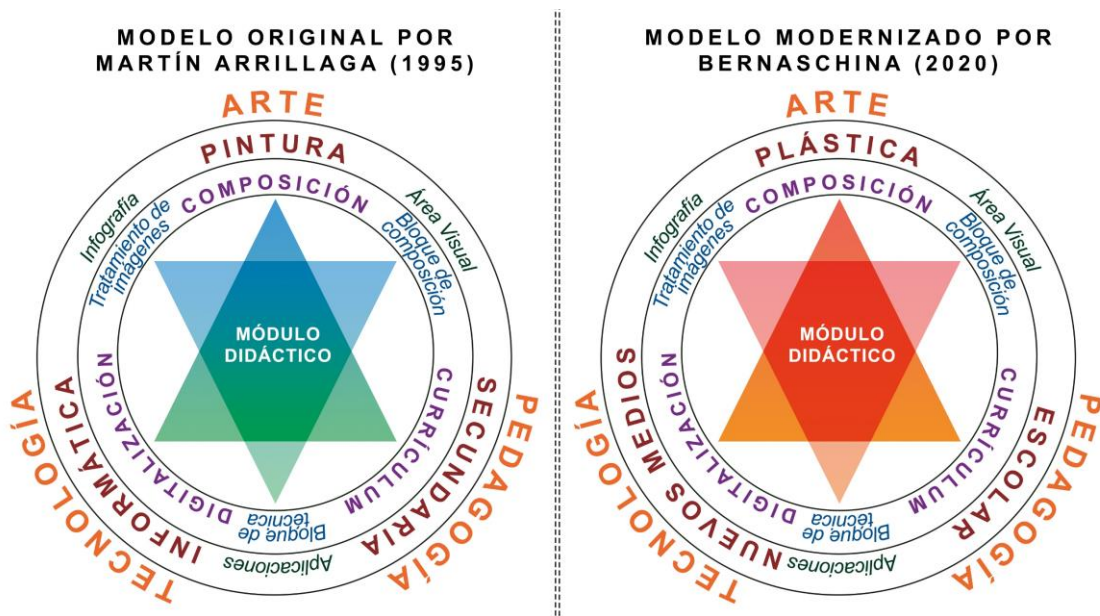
MODELO ORIGINAL POR MARTÍN ARRILLAGA (1995)

ARTE
PINTURA
COMPOSICIÓN
Infografía
Tratamiento de imágenes
Área Visual
Bloque de composición
MÓDULO DIDÁCTICO
DIGITALIZACIÓN
CURRICULUM
Bloque de técnica
Aplicaciones
INFORMÁTICA
SECUNDARIA
TECNOLOGÍA
PEDAGOGÍA

MODELO MODERNIZADO POR BERNASCHINA (2020)

ARTE
PLÁSTICA
COMPOSICIÓN
Infografía
Tratamiento de imágenes
Área Visual
Bloque de composición
MÓDULO DIDÁCTICO
DIGITALIZACIÓN
CURRICULUM
Bloque de técnica
Aplicaciones
NUEVOS MEDIOS
ESCOLAR
TECNOLOGÍA
PEDAGOGÍA